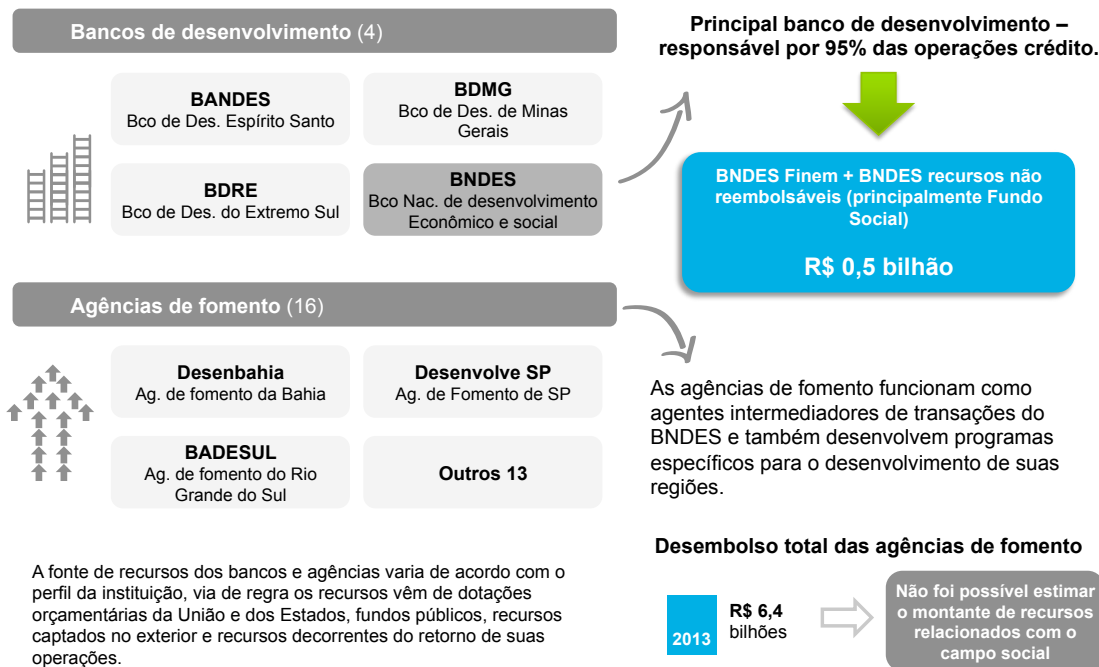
Bancos de desenvolvimento (4)

BANDES
Bco de Des. Espírito Santo

BDMG
Bco de Des. de Minas Gerais

BDRE
Bco de Des. do Extremo Sul

BNDES
Bco Nac. de desenvolvimento Econômico e social

Principal banco de desenvolvimento – responsável por 95% das operações crédito.

BNDES Finem + BNDES recursos não reembolsáveis (principalmente Fundo Social)

R$ 0,5 bilhão

Agências de fomento (16)

Desenbahia
Ag. de fomento da Bahia

Desenvolve SP
Ag. de Fomento de SP

BADESUL
Ag. de fomento do Rio Grande do Sul

Outros 13

As agências de fomento funcionam como agentes intermediadores de transações do BNDES e também desenvolvem programas específicos para o desenvolvimento de suas regiões.

Desembolso total das agências de fomento

2013

R$ 6,4 bilhões

Não foi possível estimar o montante de recursos relacionados com o campo social

A fonte de recursos dos bancos e agências varia de acordo com o perfil da instituição, via de regra os recursos vêm de dotações orçamentárias da União e dos Estados, fundos públicos, recursos captados no exterior e recursos decorrentes do retorno de suas operações.